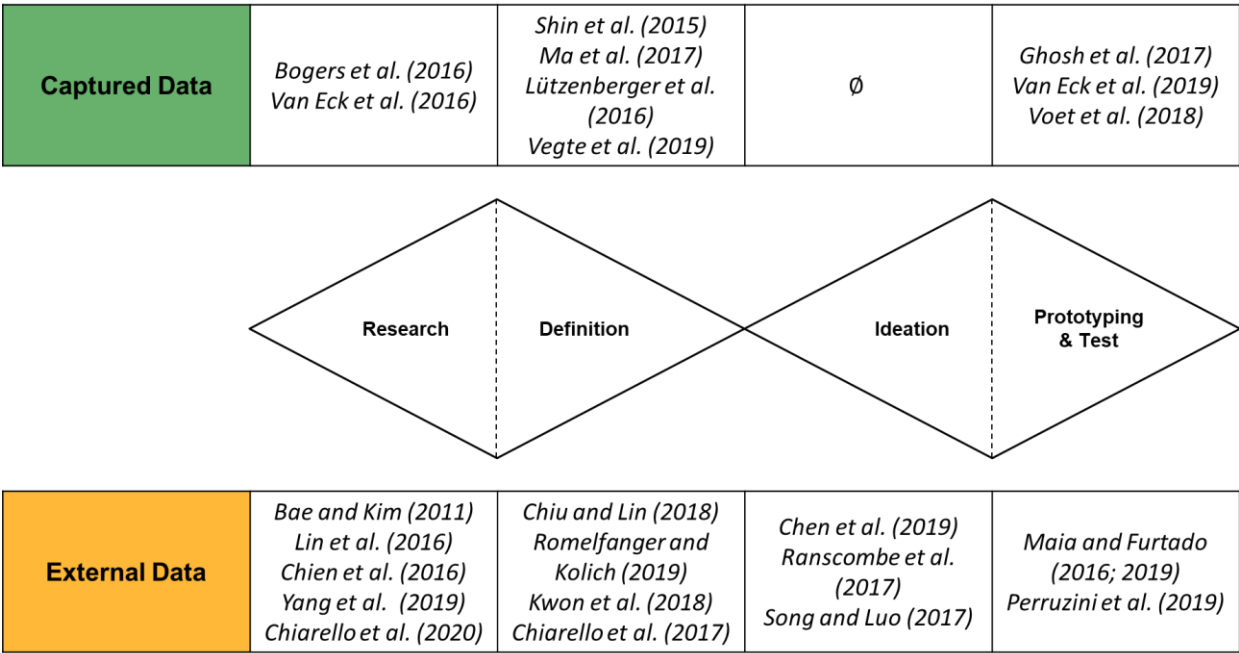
| Captured Data | Bogers et al. (2016) Van Eck et al. (2016) | Shin et al. (2015) Ma et al. (2017) Lützenberger et al. (2016) Vegte et al. (2019) | Ø | Ghosh et al. (2017) Van Eck et al. (2019) Voet et al. (2018) |
|---|---|---|---|---|

Research

Definition

Ideation

Prototyping & Test

| External Data | Bae and Kim (2011) Lin et al. (2016) Chien et al. (2016) Yang et al. (2019) Chiarello et al. (2020) | Chiu and Lin (2018) Romelfanger and Kolich (2019) Kwon et al. (2018) Chiarello et al. (2017) | Chen et al. (2019) Ranscombe et al. (2017) Song and Luo (2017) | Maia and Furtado (2016; 2019) Perruzini et al. (2019) |
|---|---|---|---|---|